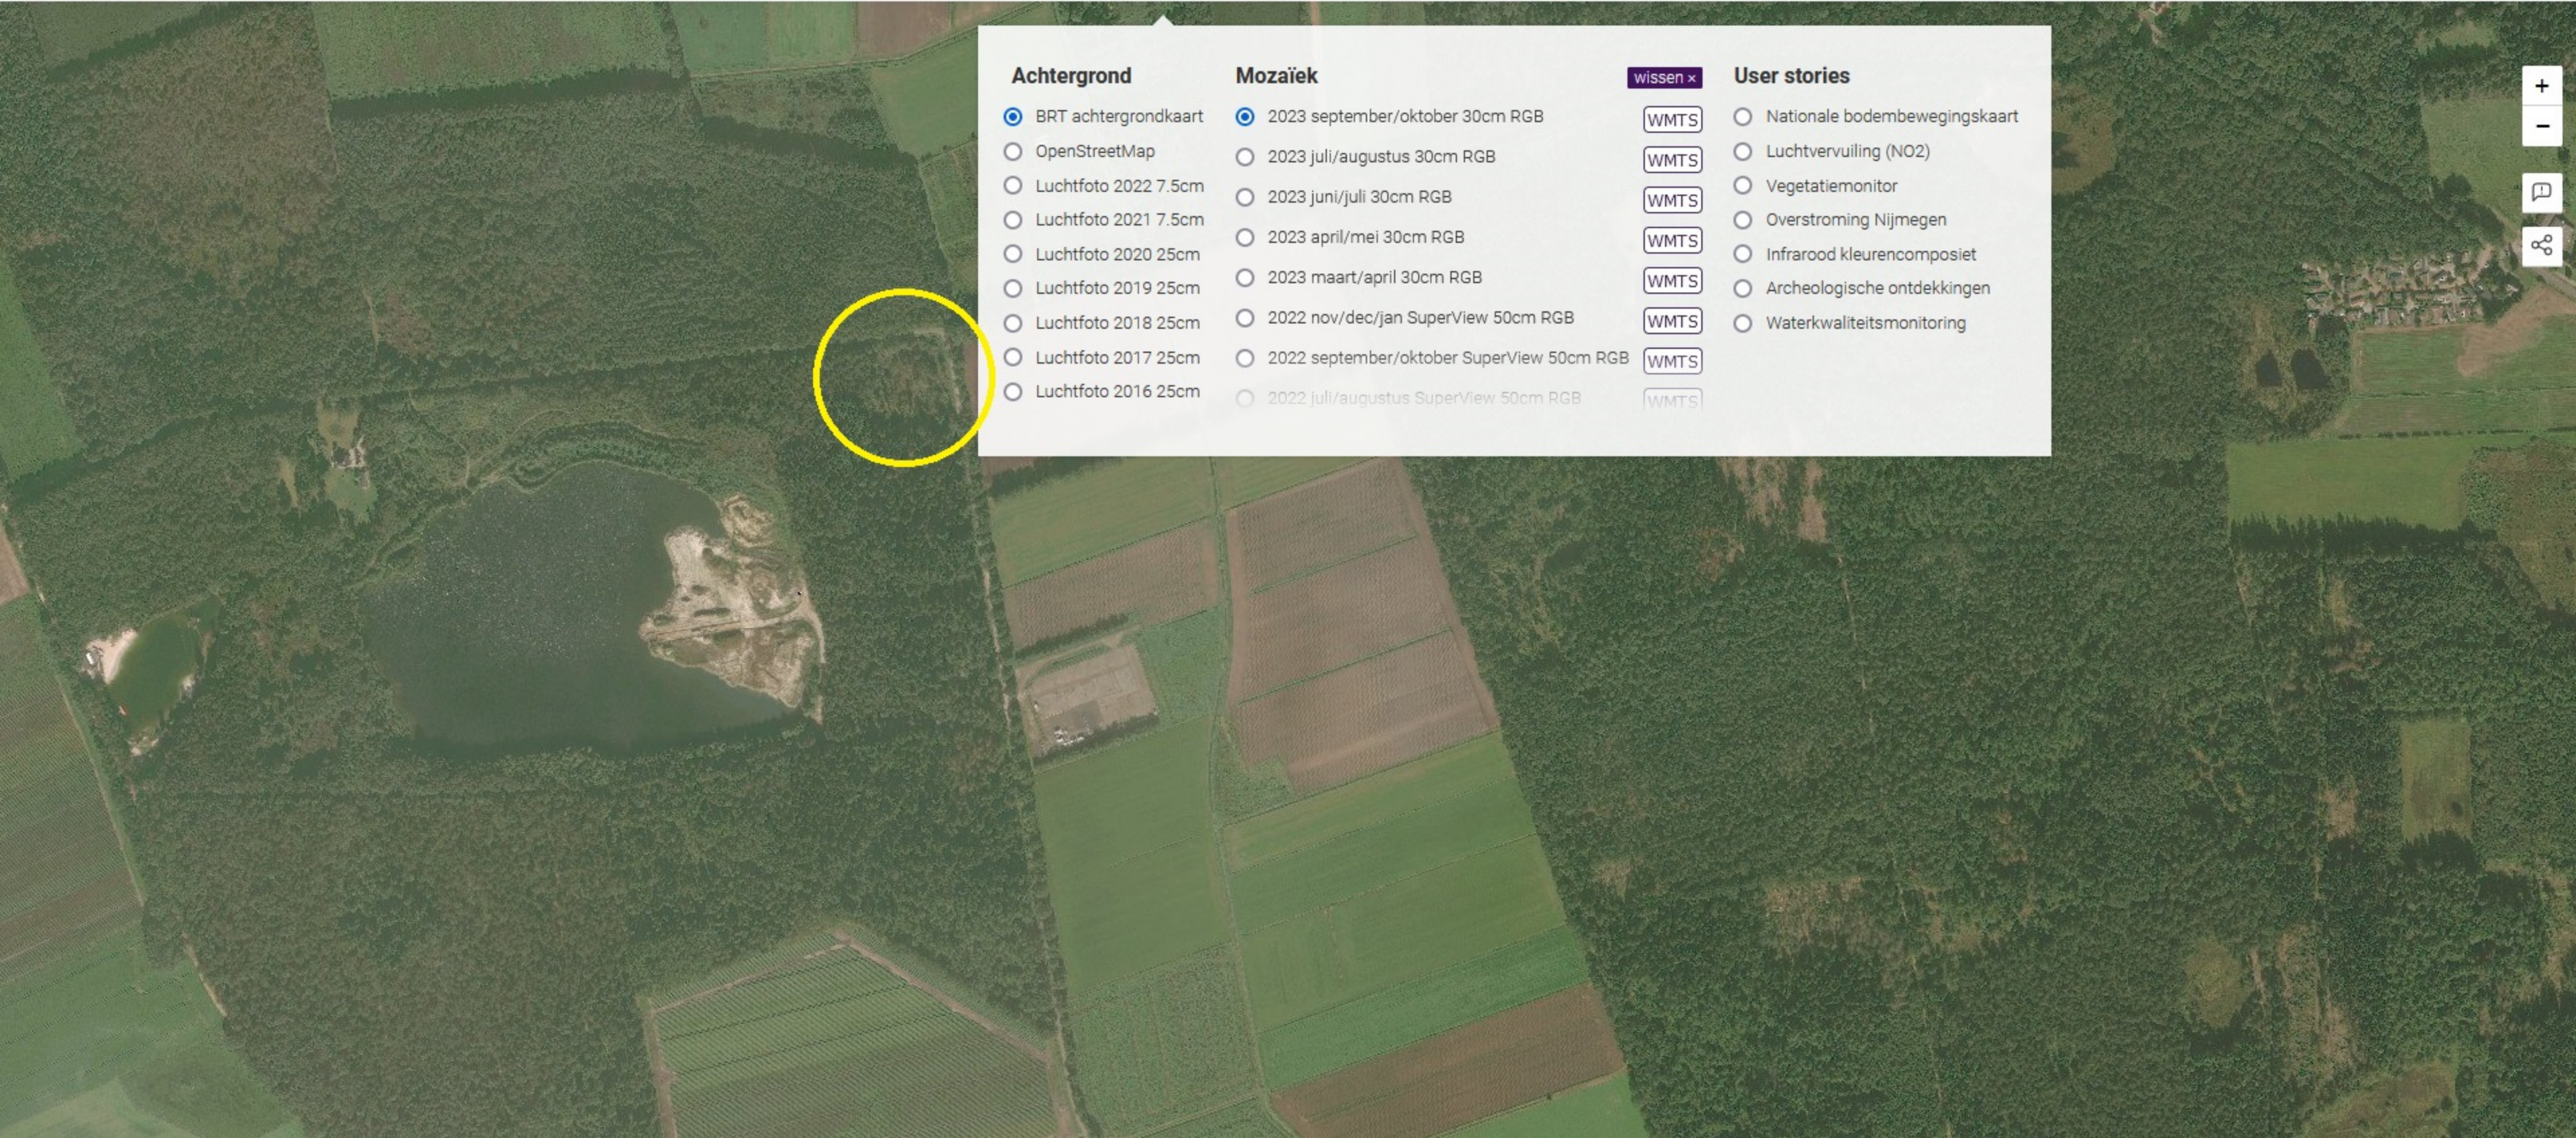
Achtergrond

BRT achtergrondkaart
OpenStreetMap
Luchtfoto 2022 7.5cm
Luchtfoto 2021 7.5cm
Luchtfoto 2020 25cm
Luchtfoto 2019 25cm
Luchtfoto 2018 25cm
Luchtfoto 2017 25cm
Luchtfoto 2016 25cm

Mozaïek

wissen ×

2023 september/oktober 30cm RGB WMTS
2023 juli/augustus 30cm RGB WMTS
2023 juni/juli 30cm RGB WMTS
2023 april/mei 30cm RGB WMTS
2023 maart/april 30cm RGB WMTS
2022 nov/dec/jan SuperView 50cm RGB WMTS
2022 september/oktober SuperView 50cm RGB WMTS
2022 juli/augustus SuperView 50cm RGB WMTS

User stories

Nationale bodembewegingskaart
Luchtvervuiling (NO2)
Vegetatiemonitor
Overstroming Nijmegen
Infrarood kleurencomposiet
Archeologische ontdekkingen
Waterkwaliteitsmonitoring

+
−